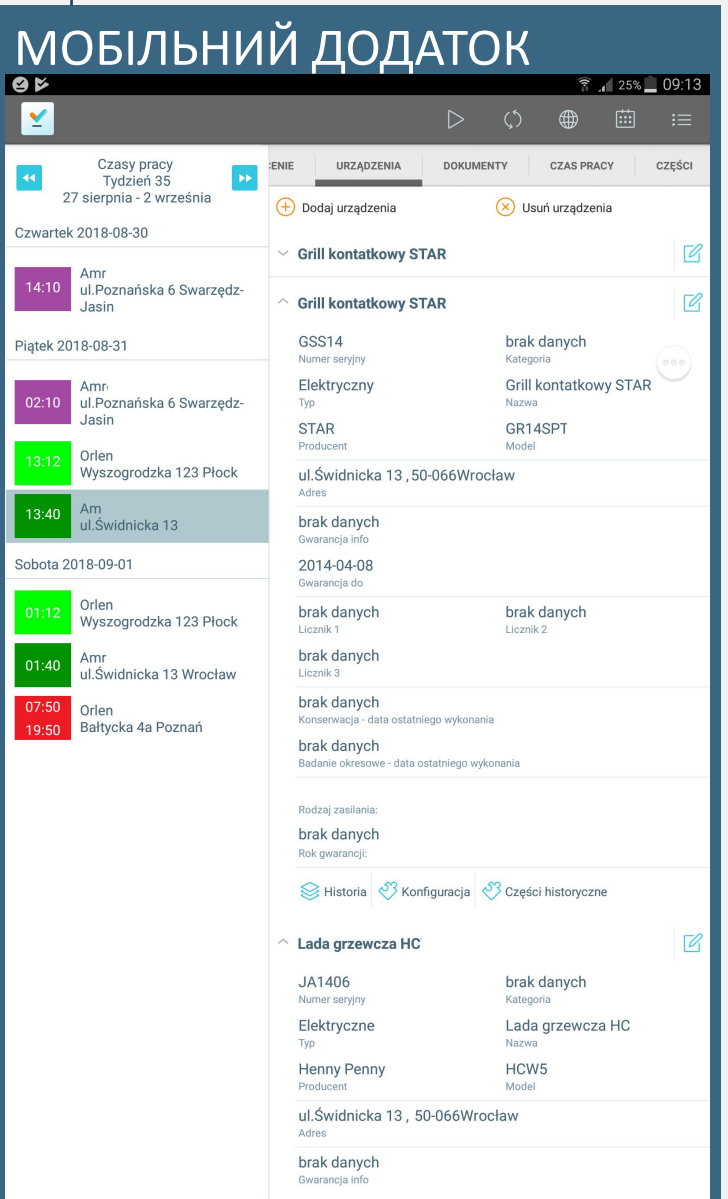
МОБІЛЬНИЙ ДОДАТОК

25% 09:13

Czasy pracy
Tydzień 35
27 sierpnia - 2 września

Czwartek 2018-08-30

14:10 Amr
ul.Poznańska 6 Swarzędz-Jasin

Piątek 2018-08-31

02:10 Amr
ul.Poznańska 6 Swarzędz-Jasin

13:12 Orlen
Wyszogrodzka 123 Płock

13:40 Am
ul.Świdnicka 13

Sobota 2018-09-01

01:12 Orlen
Wyszogrodzka 123 Płock

01:40 Amr
ul.Świdnicka 13 Wrocław

07:50
19:50 Orlen
Bałtycka 4a Poznań

ENIE | URZĄDZENIA | DOKUMENTY | CZAS PRACY | CZĘŚCI

Dodaj urządzenia
Usuń urządzenia

Grill kontatkowy STAR

Grill kontatkowy STAR

GSS14
Numer seryjny

brak danych
Kategoria

Elektryczny
Typ

Grill kontaktowy STAR
Nazwa

STAR
Producent

GR14SPT
Model

ul.Świdnicka 13 , 50-066Wrocław
Adres

brak danych
Gwarancja info

2014-04-08
Gwarancja do

brak danych
Licznik 1

brak danych
Licznik 2

brak danych
Licznik 3

brak danych
Konserwacja - data ostatniego wykonania

brak danych
Badanie okresowe - data ostatniego wykonania

Rodzaj zasilania:

brak danych
Rok gwarancji:

Historia
Konfiguracja
Części historyczne

Lada grzewcza HC

JA1406
Numer seryjny

brak danych
Kategoria

Elektryczne
Typ

Lada grzewcza HC
Nazwa

Henny Penny
Producent

HCW5
Model

ul.Świdnicka 13 , 50-066Wrocław
Adres

brak danych
Gwarancja info